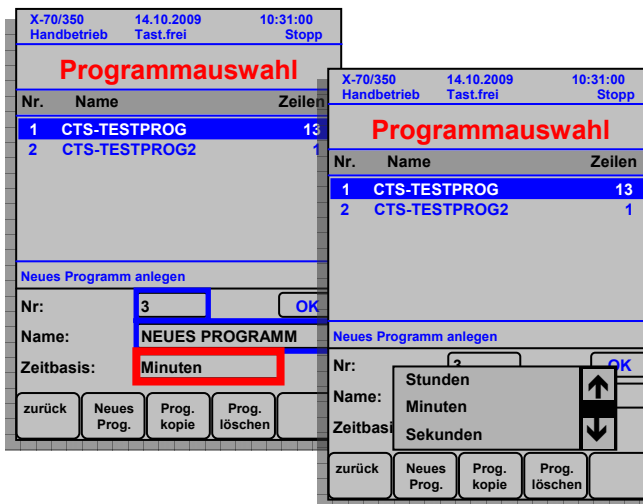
X-70/350 14.10.2009 10:31:00
Handbetrieb Tast.frei Stopp

Programmauswahl

| Nr. | Name | Zeilen |
|---|---|---|
| 1 | CTS-TESTPROG | 13 |
| 2 | CTS-TESTPROG2 | 1 |

Neues Programm anlegen

Nr: 3 OK

Name: NEUES PROGRAMM

Zeitbasis: Minuten

zurück | Neues Prog. | Prog. kopie | Prog. löschen

X-70/350 14.10.2009 10:31:00
Handbetrieb Tast.frei Stopp

Programmauswahl

| Nr. | Name | Zeilen |
|---|---|---|
| 1 | CTS-TESTPROG | 13 |
| 2 | CTS-TESTPROG2 | 1 |

Neues Programm anlegen

Nr: 3 OK

Name:

Zeitbasi

Stunden
Minuten
Sekunden

zurück | Neues Prog. | Prog. kopie | Prog. löschen